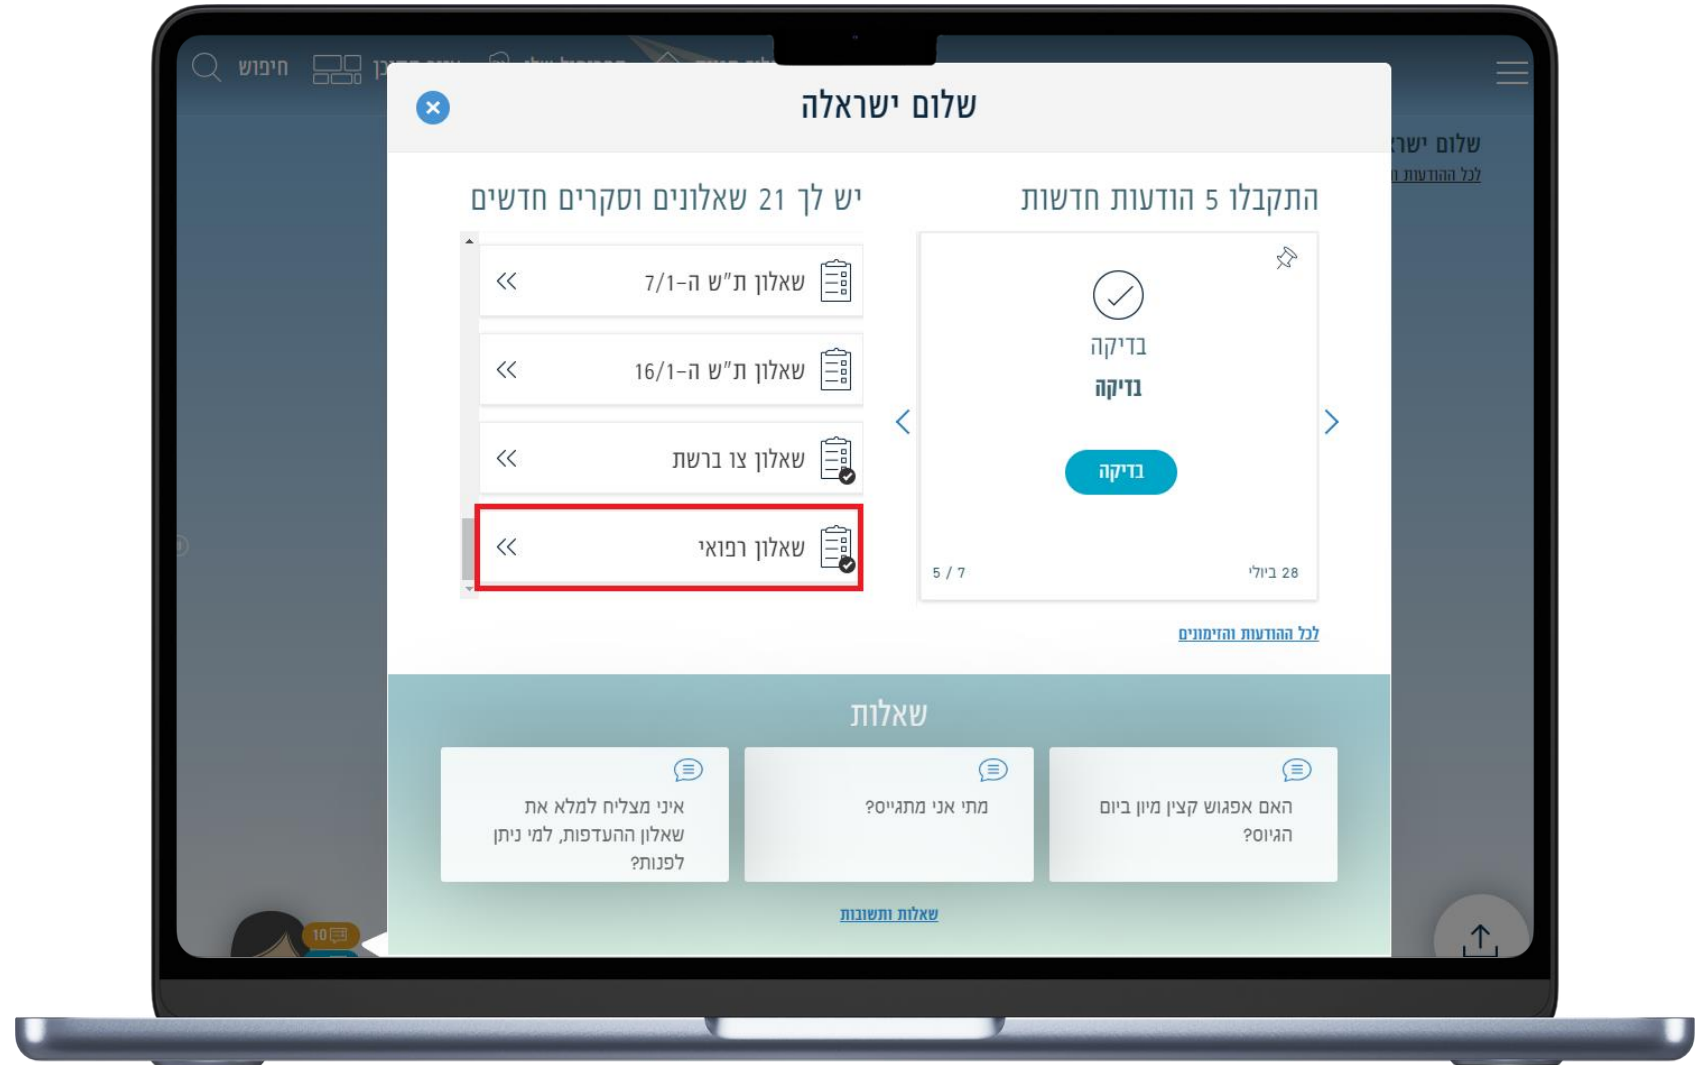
חיפוש
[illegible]

שלום ישראלה

יש לך 21 שאלונים וסקרים חדשים

שאלון ת"ש ה-7/1

שאלון ת"ש ה-16/1

שאלון צו ברשת

שאלון רפואי

התקבלו 5 הודעות חדשות

בדיקה
בדיקה

בדיקה

5 / 7
28 ביולי

לכל ההודעות והזימונים

שלום ישר
לכל ההודעות ו

שאלות

איני מצליח למלא את שאלון ההעדפות, למי ניתן לפנות?

מתי אני מתגייס?

האם אפגוש קצין מיון ביום הגיוס?

שאלות ותשובות

10